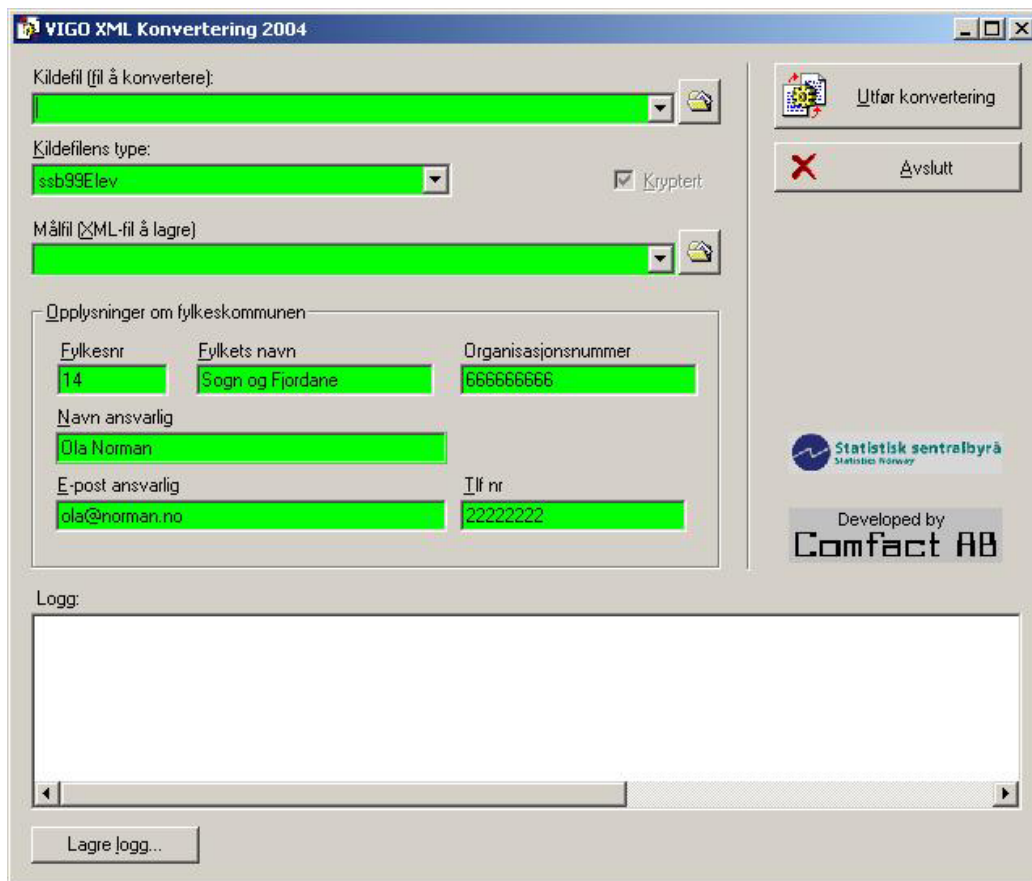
VIGO XML Konvertering 2004

Kildefil (fil å konvertere):

Kildefilens type:
ssb99Elev

Kryptert

Målfil (XML-fil å lagre)

Utfør konvertering

Avslutt

Opplysninger om fylkeskommunen

Fylkesnr
14

Fylkets navn
Sogn og Fjordane

Organisasjonsnummer
666666666

Navn ansvarlig
Ola Norman

E-post ansvarlig
ola@norman.no

Tlf nr
22222222

Statistisk sentralbyrå
Statistics Norway

Developed by
Comfact AB

Logg:

Lagre logg...